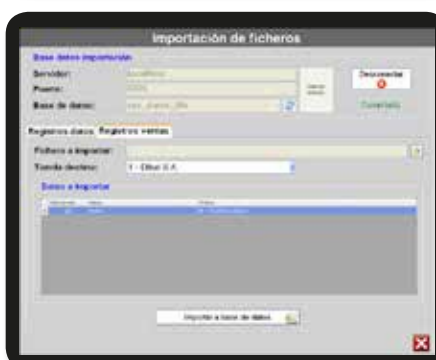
Importación de ficheros

Base datos importación

Servidor: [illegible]

Puerto: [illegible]

Base de datos: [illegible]

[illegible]

Desconectar

Conectado

Registros datos | Registros ventas

Fichero a importar:

Tienda destino: 1 - Ellitur S.A.

Datos a importar

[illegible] | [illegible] | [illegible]

Importar a base de datos